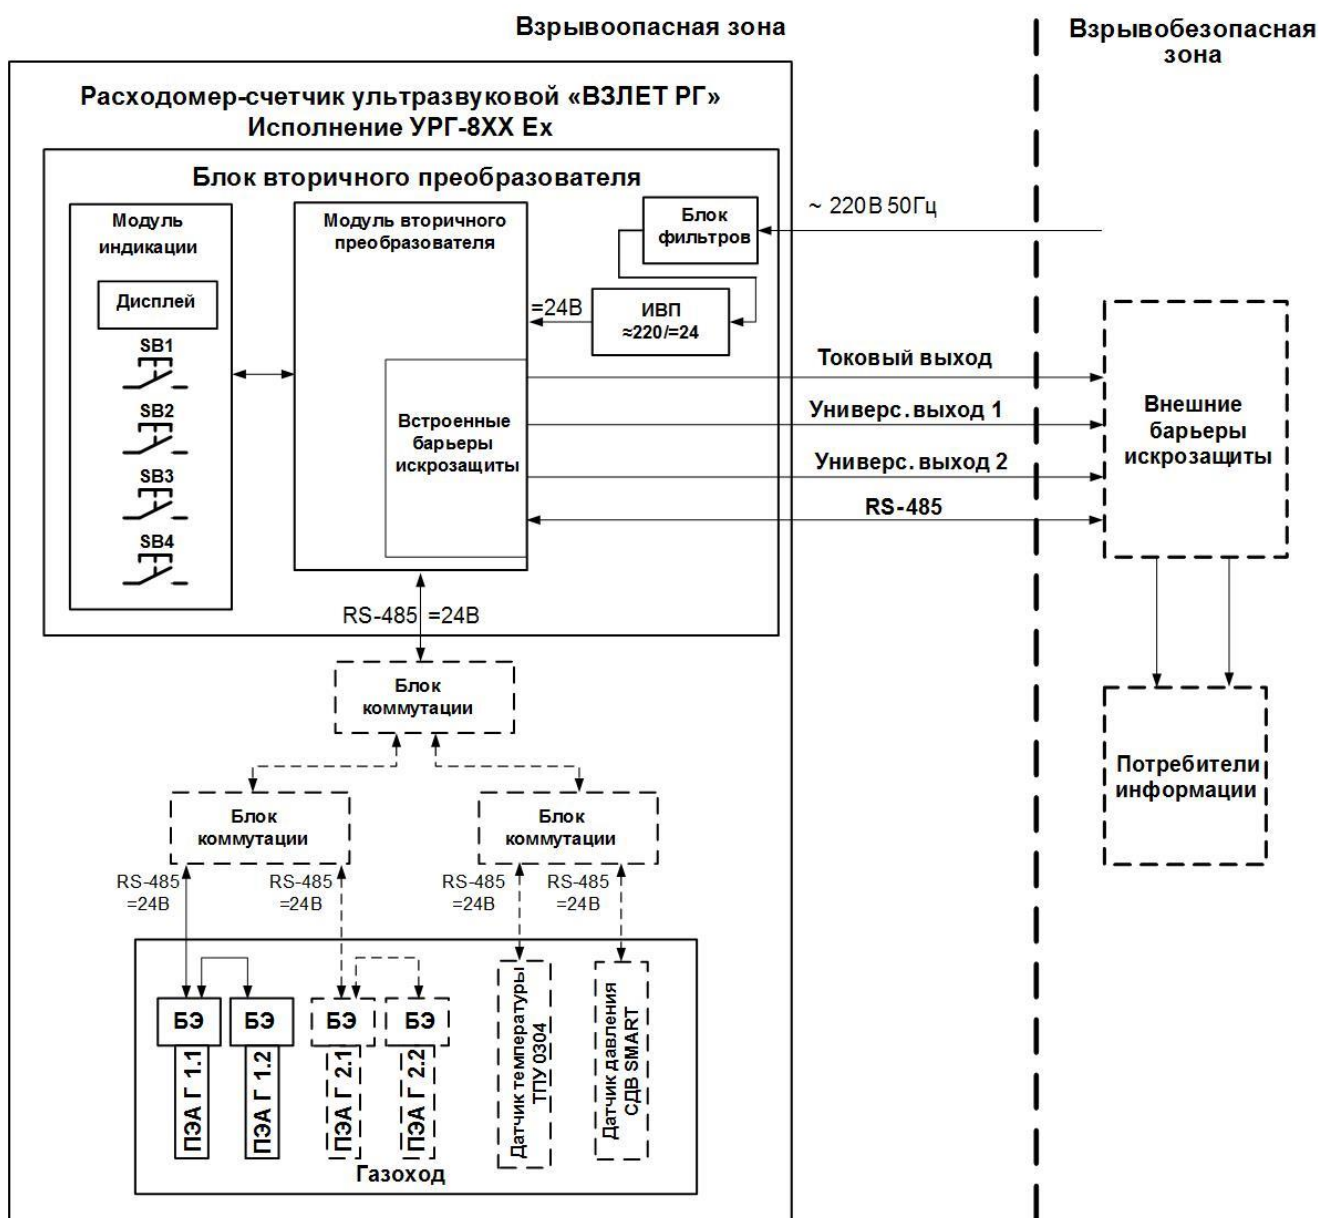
Взрывоопасная зона

Взрывобезопасная зона

Расходомер-счетчик ультразвуковой «ВЗЛЕТ РГ»
Исполнение УРГ-8ХХ Ex

Блок вторичного преобразователя

Модуль индикации

Дисплей

SB1

SB2

SB3

SB4

Модуль вторичного преобразователя

Встроенные барьеры искрозащиты

Блок фильтров

~ 220В 50Гц

=24В

ИВП ≈220/=24

Токовый выход

Универс. выход 1

Универс. выход 2

RS-485

Внешние барьеры искрозащиты

Потребители информации

RS-485 =24В

Блок коммутации

Блок коммутации

Блок коммутации

RS-485 =24В

RS-485 =24В

RS-485 =24В

RS-485 =24В

БЭ

БЭ

БЭ

БЭ

ПЭА Г 1.1

ПЭА Г 1.2

ПЭА Г 2.1

ПЭА Г 2.2

Датчик температуры ТПУ 0304

Датчик давления СДВ SMART

Газоход